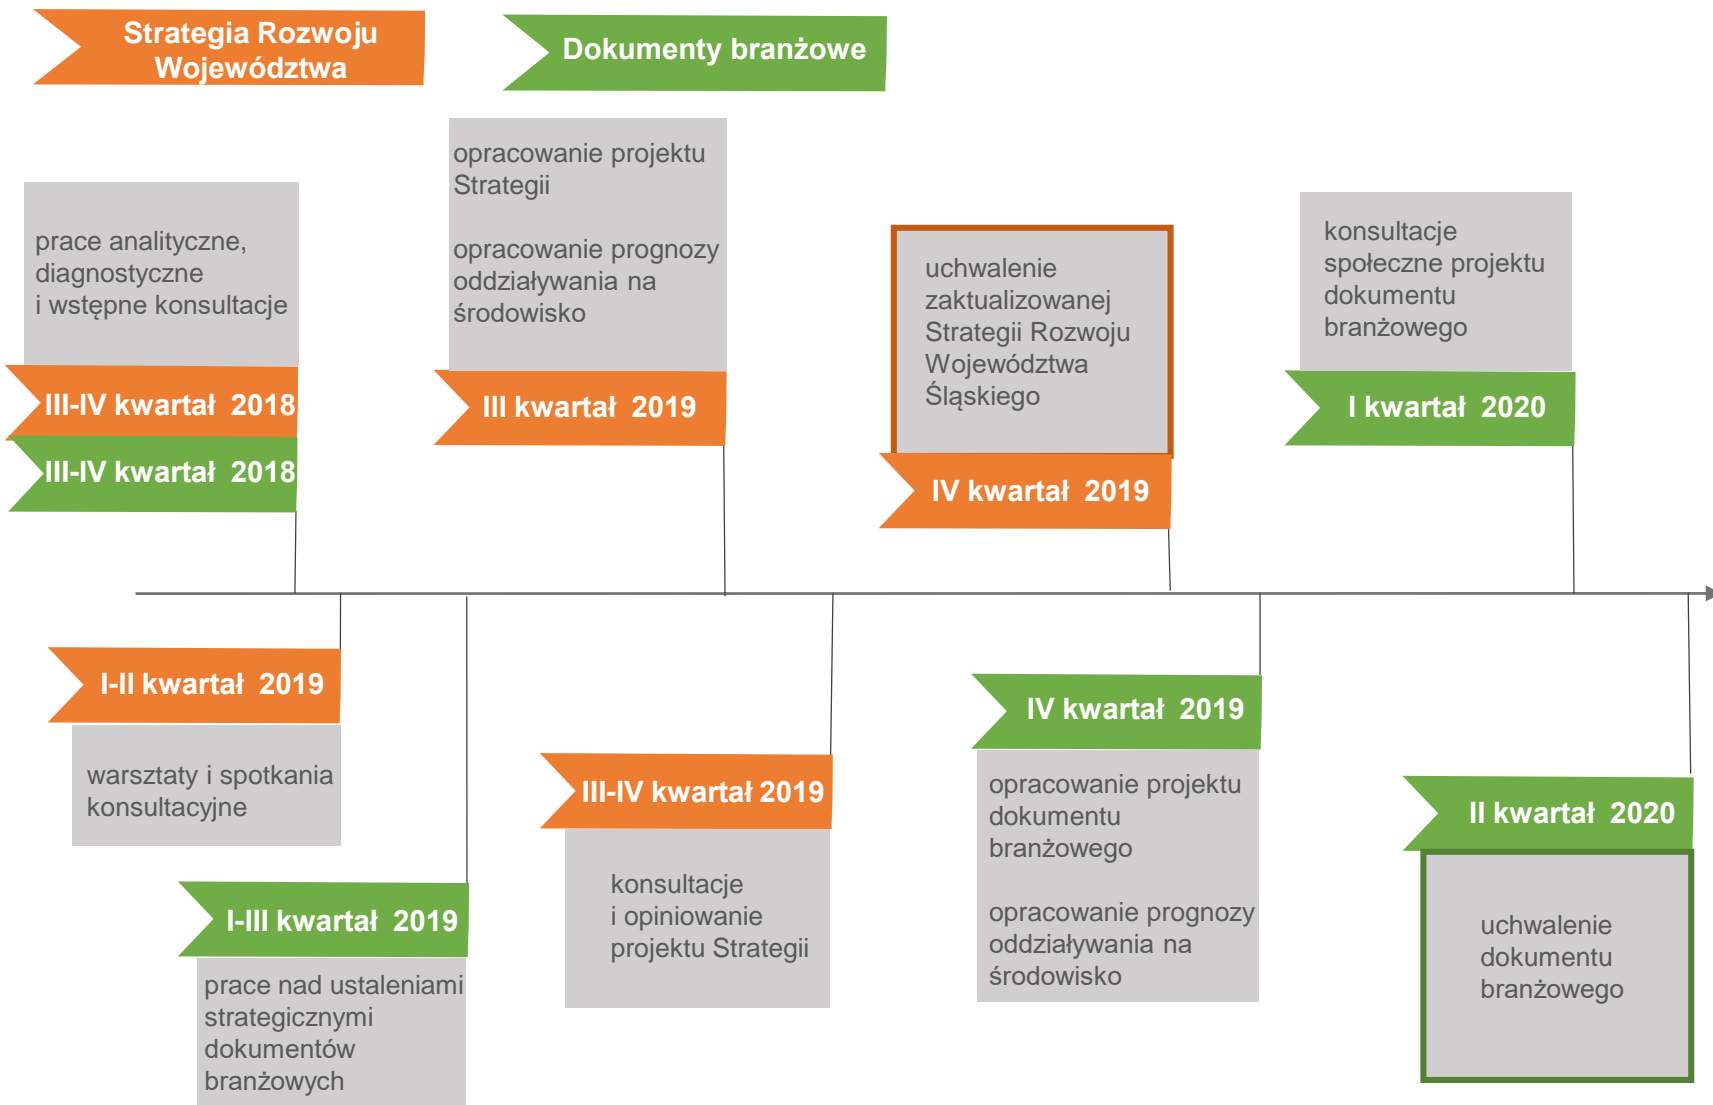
Strategia Rozwoju Województwa

Dokumenty branżowe

prace analityczne, diagnostyczne i wstępne konsultacje

III-IV kwartał 2018

III-IV kwartał 2018

opracowanie projektu Strategii

opracowanie prognozy oddziaływania na środowisko

III kwartał 2019

uchwalenie zaktualizowanej Strategii Rozwoju Województwa Śląskiego

IV kwartał 2019

konsultacje społeczne projektu dokumentu branżowego

I kwartał 2020

I-II kwartał 2019

warsztaty i spotkania konsultacyjne

I-III kwartał 2019

prace nad ustaleniami strategicznymi dokumentów branżowych

III-IV kwartał 2019

konsultacje i opiniowanie projektu Strategii

IV kwartał 2019

opracowanie projektu dokumentu branżowego

opracowanie prognozy oddziaływania na środowisko

II kwartał 2020

uchwalenie dokumentu branżowego